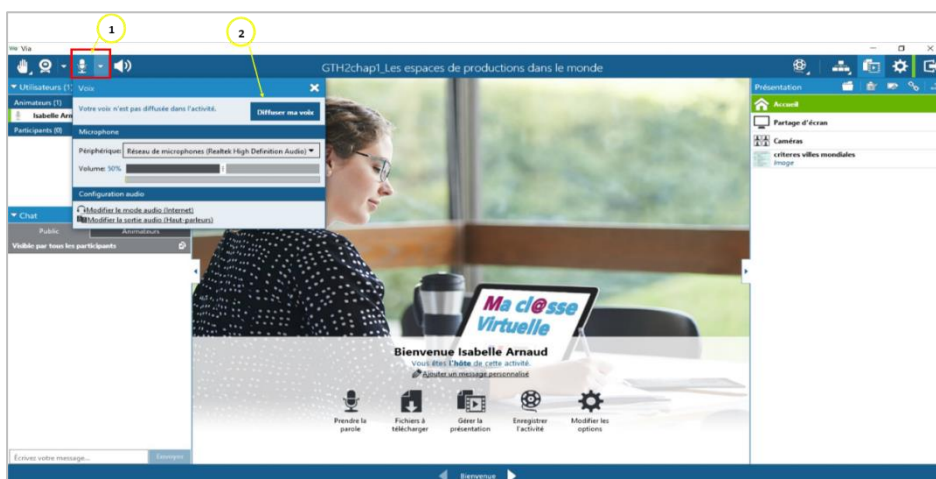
1

2

Via

GTH2chap1_Les espaces de productions dans le monde

Utilisateurs (1)

Animateurs (1)

Isabelle Arn

Participants (0)

Voix

Votre voix n'est pas diffusée dans l'activité.

Diffuser ma voix

Microphone

Périphérique: Réseau de microphones (Realtek High Definition Audio)

Volume: 50%

Configuration audio

Modifier le mode audio (Internet)

Modifier la sortie audio (Haut-parleurs)

Chat

Public

Animateurs

Visible par tous les participants

Écrivez votre message...

Envoyer

Présentation

Accueil

Partage d'écran

Caméras

critères villes mondiales

Image

Ma cl@sse Virtuelle

Bienvenue Isabelle Arnaud

Vous êtes l'hôte de cette activité.

Ajouter un message personnalisé

Prendre la parole

Fichiers à télécharger

Gérer la présentation

Enregistrer l'activité

Modifier les options

Bienvenue